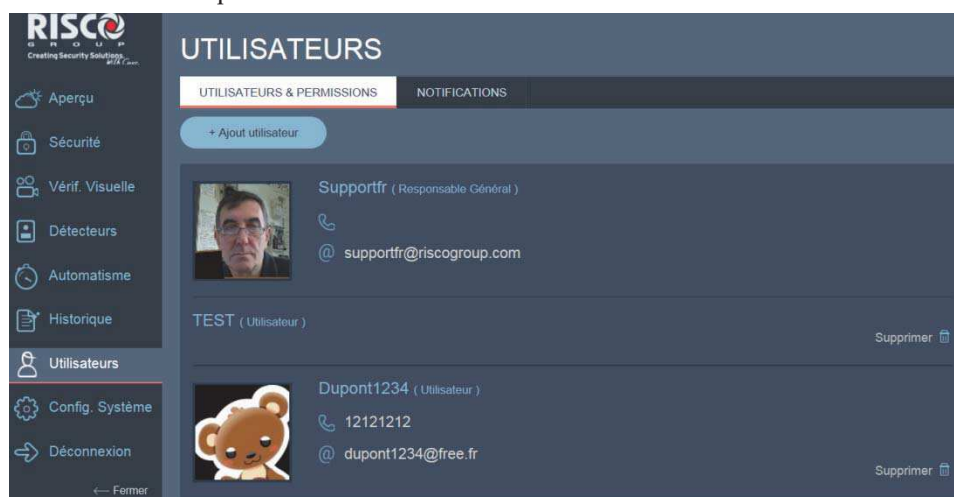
RISCO
GROUP
Creating Security Solutions.

Aperçu
Sécurité
Vérif. Visuelle
Détecteurs
Automatisme
Historique
Utilisateurs
Config. Système
Déconnexion
← Fermer

UTILISATEURS

UTILISATEURS & PERMISSIONS
NOTIFICATIONS

+ Ajout utilisateur

Supportfr ( Responsable Général )
@ supportfr@riscogroup.com

TEST ( Utilisateur )
Supprimer

Dupont1234 ( Utilisateur )
12121212
@ dupont1234@free.fr
Supprimer